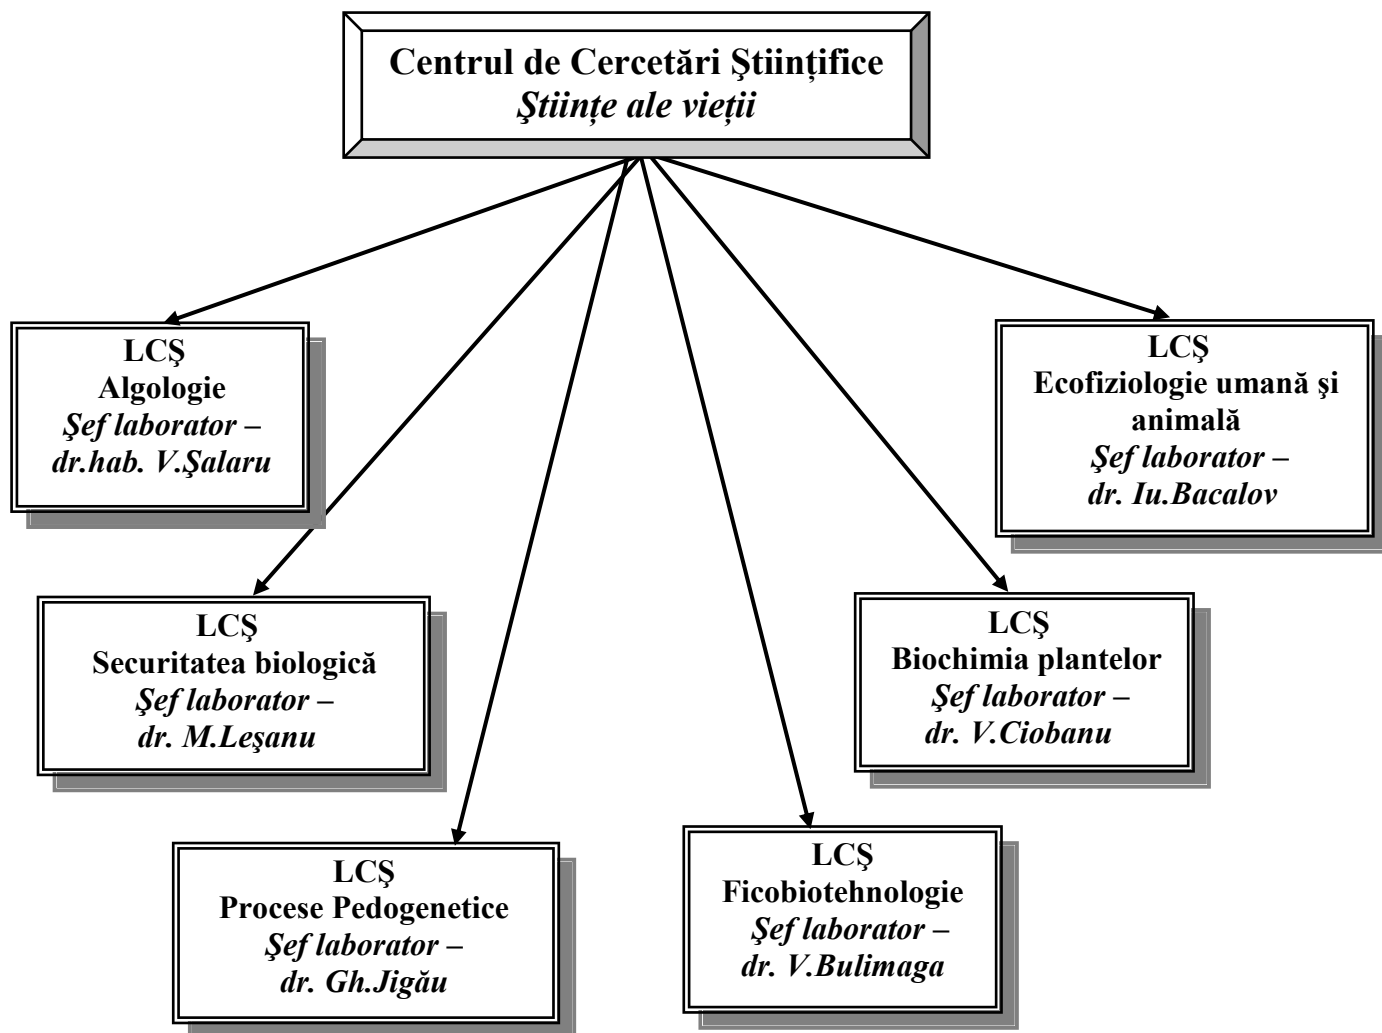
Centrul de Cercetări Ştiinţifice
Ştiinţe ale vieţii

LCŞ
Algologie
Şef laborator – dr.hab. V.Şalaru

LCŞ
Ecofiziologie umană şi animală
Şef laborator – dr. Iu.Bacalov

LCŞ
Securitatea biologică
Şef laborator – dr. M.Leşanu

LCŞ
Biochimia plantelor
Şef laborator – dr. V.Ciobanu

LCŞ
Procese Pedogenetice
Şef laborator – dr. Gh.Jigău

LCŞ
Ficobiotehnologie
Şef laborator – dr. V.Bulimaga